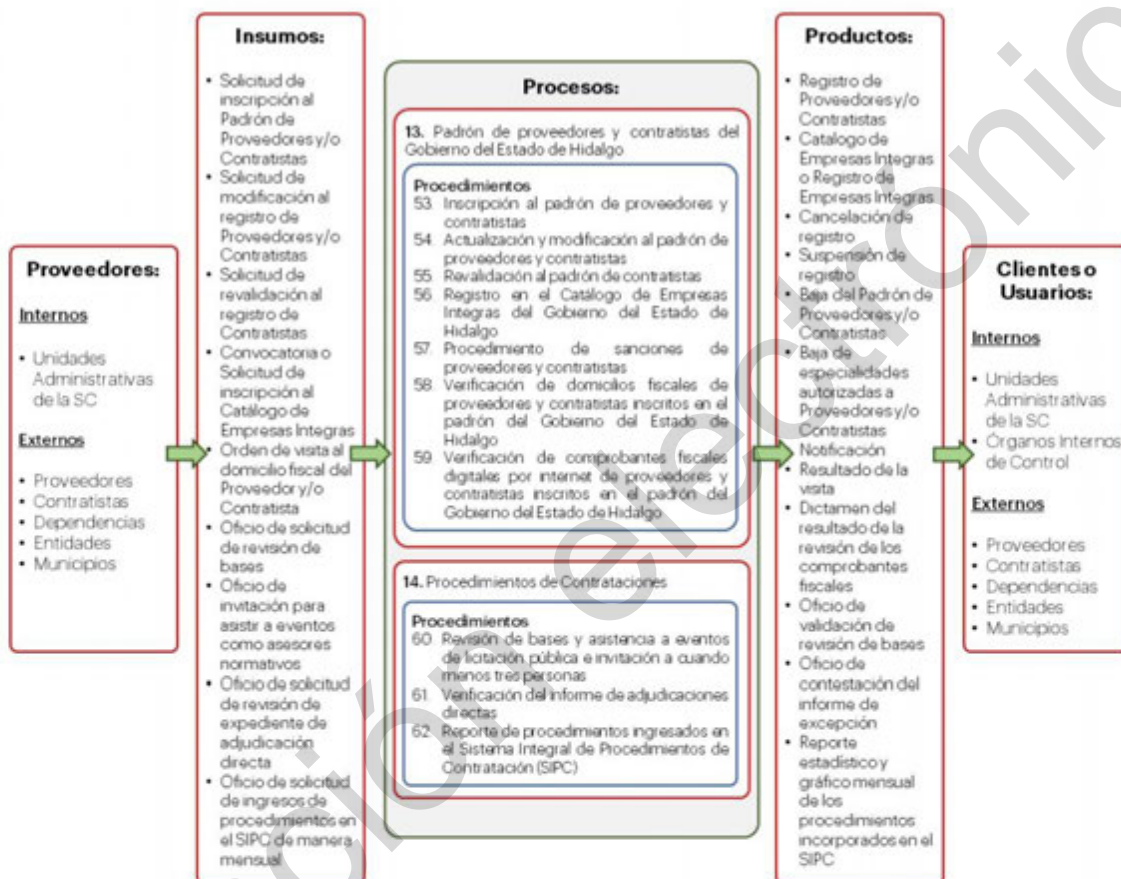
Proveedores:

Internos

- Unidades Administrativas de la SC

Externos

- Proveedores
- Contratistas
- Dependencias
- Entidades
- Municipios

Insumos:

- Solicitud de inscripción al Padrón de Proveedores y/o Contratistas
- Solicitud de modificación al registro de Proveedores y/o Contratistas
- Solicitud de revalidación al registro de Contratistas
- Convocatoria o Solicitud de inscripción al Catálogo de Empresas Integras
- Orden de visita al domicilio fiscal del Proveedor y/o Contratista
- Oficio de solicitud de revisión de bases
- Oficio de invitación para asistir a eventos como asesores normativos
- Oficio de solicitud de revisión de expediente de adjudicación directa
- Oficio de solicitud de ingresos de procedimientos en el SIPC de manera mensual

Procesos:

13. Padrón de proveedores y contratistas del Gobierno del Estado de Hidalgo

Procedimientos
53. Inscripción al padrón de proveedores y contratistas
54. Actualización y modificación al padrón de proveedores y contratistas
55. Revalidación al padrón de contratistas
56. Registro en el Catálogo de Empresas Integras del Gobierno del Estado de Hidalgo
57. Procedimiento de sanciones de proveedores y contratistas
58. Verificación de domicilios fiscales de proveedores y contratistas inscritos en el padrón del Gobierno del Estado de Hidalgo
59. Verificación de comprobantes fiscales digitales por internet de proveedores y contratistas inscritos en el padrón del Gobierno del Estado de Hidalgo

14. Procedimientos de Contrataciones

Procedimientos
60. Revisión de bases y asistencia a eventos de licitación pública e invitación a cuando menos tres personas
61. Verificación del informe de adjudicaciones directas
62. Reporte de procedimientos ingresados en el Sistema Integral de Procedimientos de Contratación (SIPC)

Productos:

- Registro de Proveedores y/o Contratistas
- Catalogo de Empresas Integras o Registro de Empresas Integras
- Cancelación de registro
- Suspensión de registro
- Baja del Padrón de Proveedores y/o Contratistas
- Baja de especialidades autorizadas a Proveedores y/o Contratistas
- Notificación
- Resultado de la visita
- Dictamen del resultado de la revisión de los comprobantes fiscales
- Oficio de validación de revisión de bases
- Oficio de contestación del informe de excepción
- Reporte estadístico y gráfico mensual de los procedimientos incorporados en el SIPC

Clientes o Usuarios:

Internos

- Unidades Administrativas de la SC
- Órganos Internos de Control

Externos

- Proveedores
- Contratistas
- Dependencias
- Entidades
- Municipios